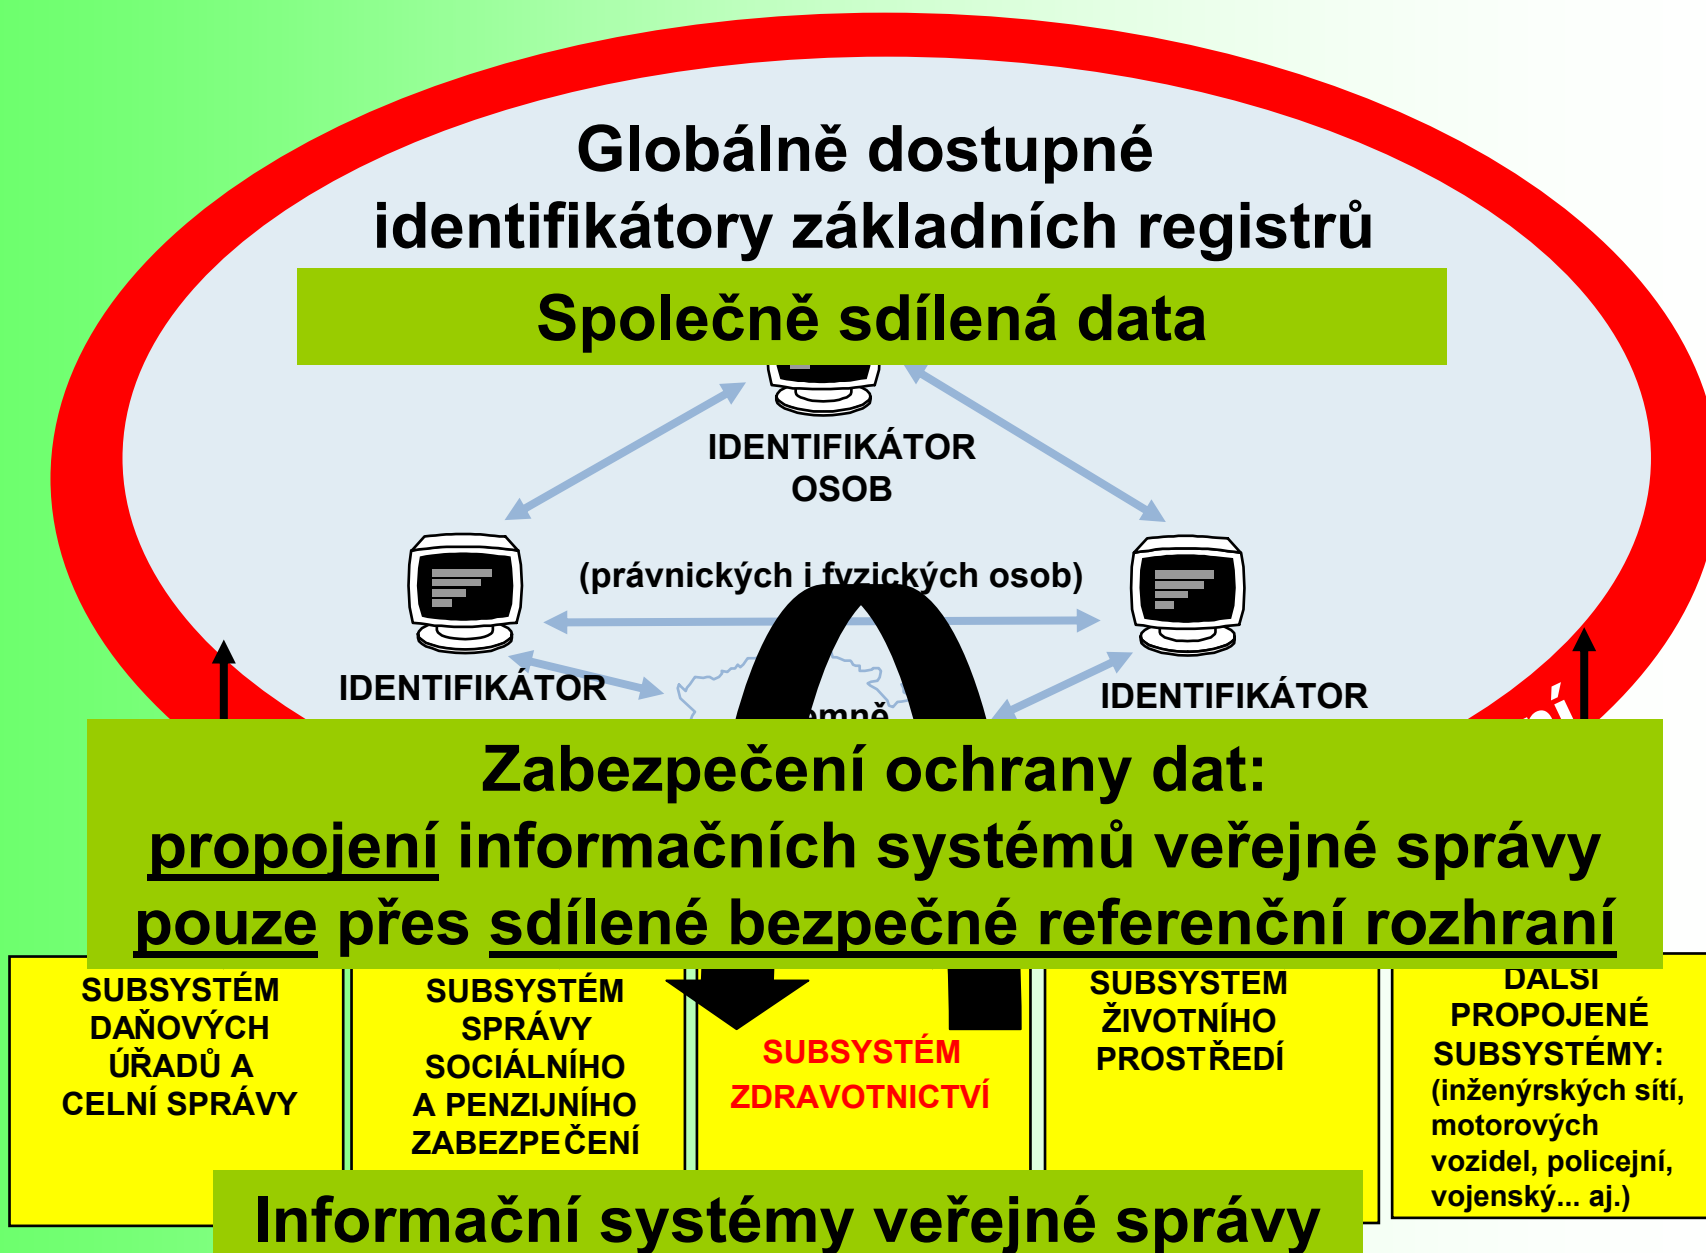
Globálně dostupné identifikátory základních registrů

Společně sdílená data

IDENTIFIKÁTOR OSOB

(právnických i fyzických osob)

IDENTIFIKÁTOR

IDENTIFIKÁTOR

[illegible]mně

Zabezpečení ochrany dat:
propojení informačních systémů veřejné správy pouze přes sdílené bezpečné referenční rozhraní

SUBSYSTÉM DAŇOVÝCH ÚŘADŮ A CELNÍ SPRÁVY

SUBSYSTÉM SPRÁVY SOCIÁLNÍHO A PENZIJNÍHO ZABEZPEČENÍ

SUBSYSTÉM ZDRAVOTNICTVÍ

SUBSYSTÉM ŽIVOTNÍHO PROSTŘEDÍ

DALŠÍ PROPOJENÉ SUBSYSTÉMY: (inženýrských sítí, motorových vozidel, policejní, vojenský... aj.)

Informační systémy veřejné správy